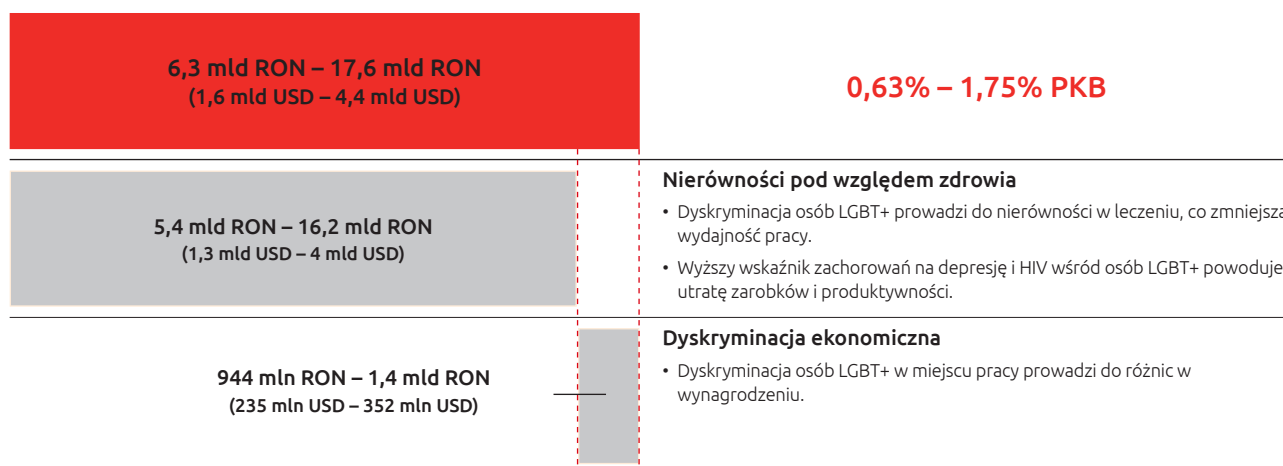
6,3 mld RON – 17,6 mld RON
(1,6 mld USD – 4,4 mld USD)

0,63% – 1,75% PKB

5,4 mld RON – 16,2 mld RON
(1,3 mld USD – 4 mld USD)

Nierówności pod względem zdrowia
• Dyskryminacja osób LGBT+ prowadzi do nierówności w leczeniu, co zmniejsza wydajność pracy.
• Wyższy wskaźnik zachorowań na depresję i HIV wśród osób LGBT+ powoduje utratę zarobków i produktywności.

944 mln RON – 1,4 mld RON
(235 mln USD – 352 mln USD)

Dyskryminacja ekonomiczna
• Dyskryminacja osób LGBT+ w miejscu pracy prowadzi do różnic w wynagrodzeniu.